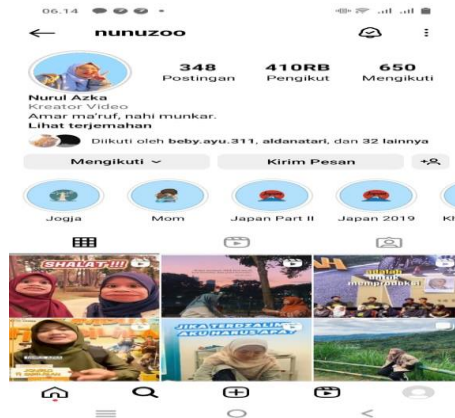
06.14

nunuzoo

348
Postingan

410RB
Pengikut

650
Mengikuti

Nurul Azka
Kreator Video
Amar ma'ruf, nahi munkar.
Lihat terjemahan

Diikuti oleh beby.ayu.311, aldanatari, dan 32 lainnya

Mengikuti

Kirim Pesan

Jogja

Mom

Japan Part II

Japan 2019

SHALAT!!!

JIKA TERDZALIMI AKU HARUS APA?

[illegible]